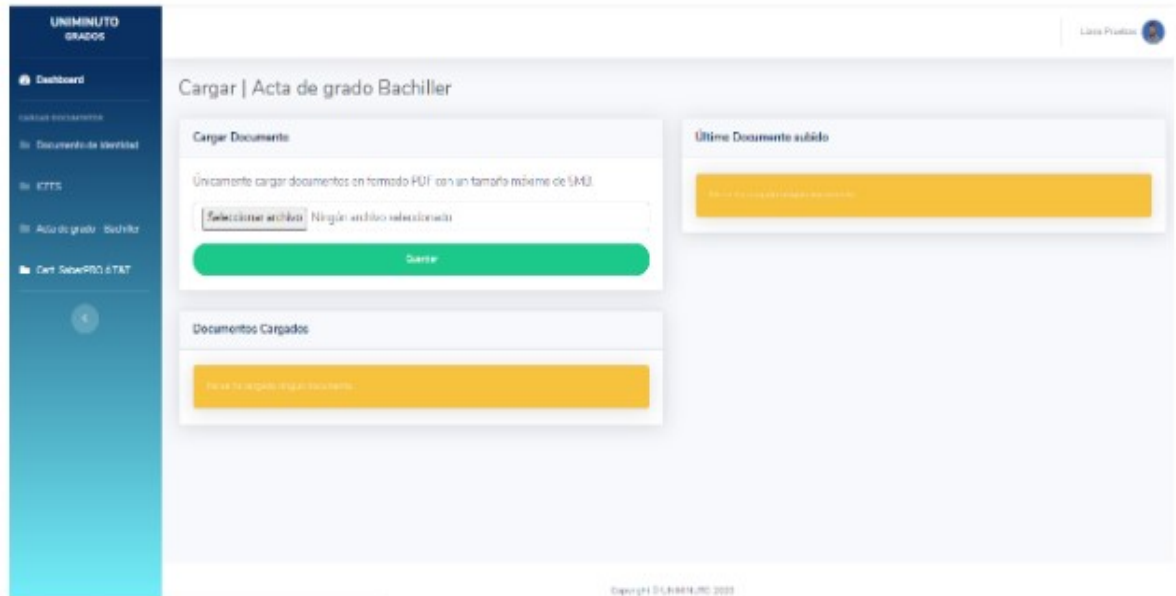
UNIMINUTO
GRADOS

Dashboard

CARGAR DOCUMENTOS

Documento de Identidad

ICFES

Acta de grado - Bachiller

Cert. SaberPRO ó TyT

Lista Pruebas

Cargar | Acta de grado Bachiller

Cargar Documento

Únicamente cargar documentos en formato PDF con un tamaño máximo de 5MB.

Seleccionar archivo Ningún archivo seleccionado

Guardar

Documentos Cargados

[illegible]

Último Documento subido

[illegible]

Copyright © UNIMINUTO 2020